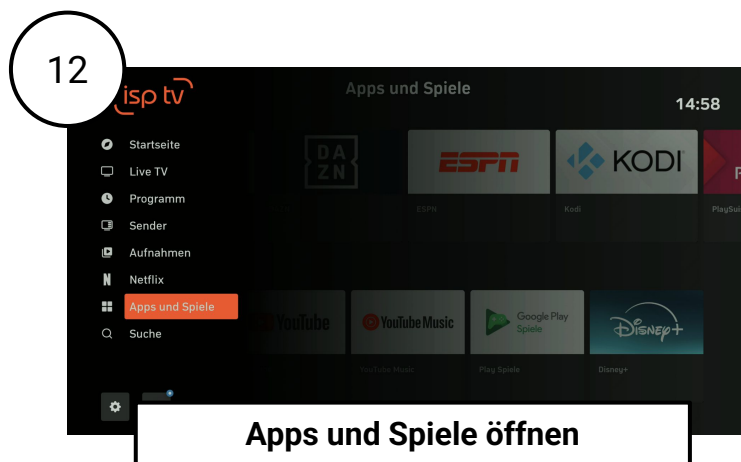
12

isp tv

Apps und Spiele

14:58

Startseite
Live TV
Programm
Sender
Aufnahmen
Netflix
Apps und Spiele
Suche

DA
ZN

ESPN
ESPN

KODI
Kodi

PlaySu

YouTube

YouTube Music
YouTube Music

Google Play Spiele
Play Spiele

Disney+
Disney+

Apps und Spiele öffnen